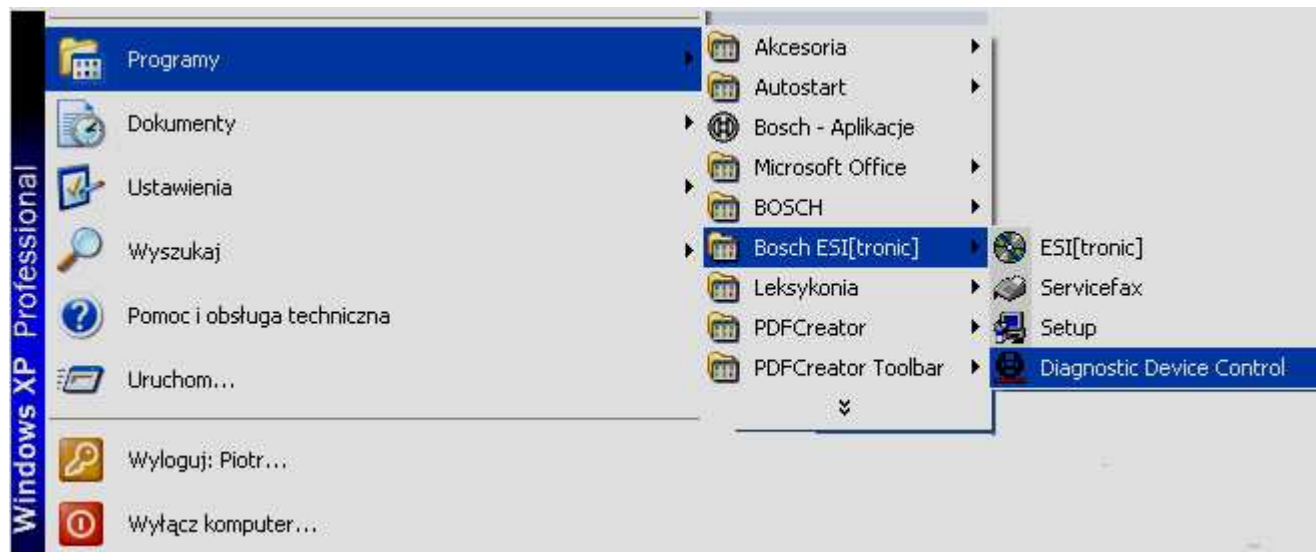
Windows XP Professional

Programy
Dokumenty
Ustawienia
Wyszukaj
Pomoc i obsługa techniczna
Uruchom...
Wyloguj: Piotr...
Wyłącz komputer...

Akcesoria
Autostart
Bosch - Aplikacje
Microsoft Office
BOSCH
Bosch ESI[tronic]
Leksykonia
PDFCreator
PDFCreator Toolbar

ESI[tronic]
Servicefax
Setup
Diagnostic Device Control